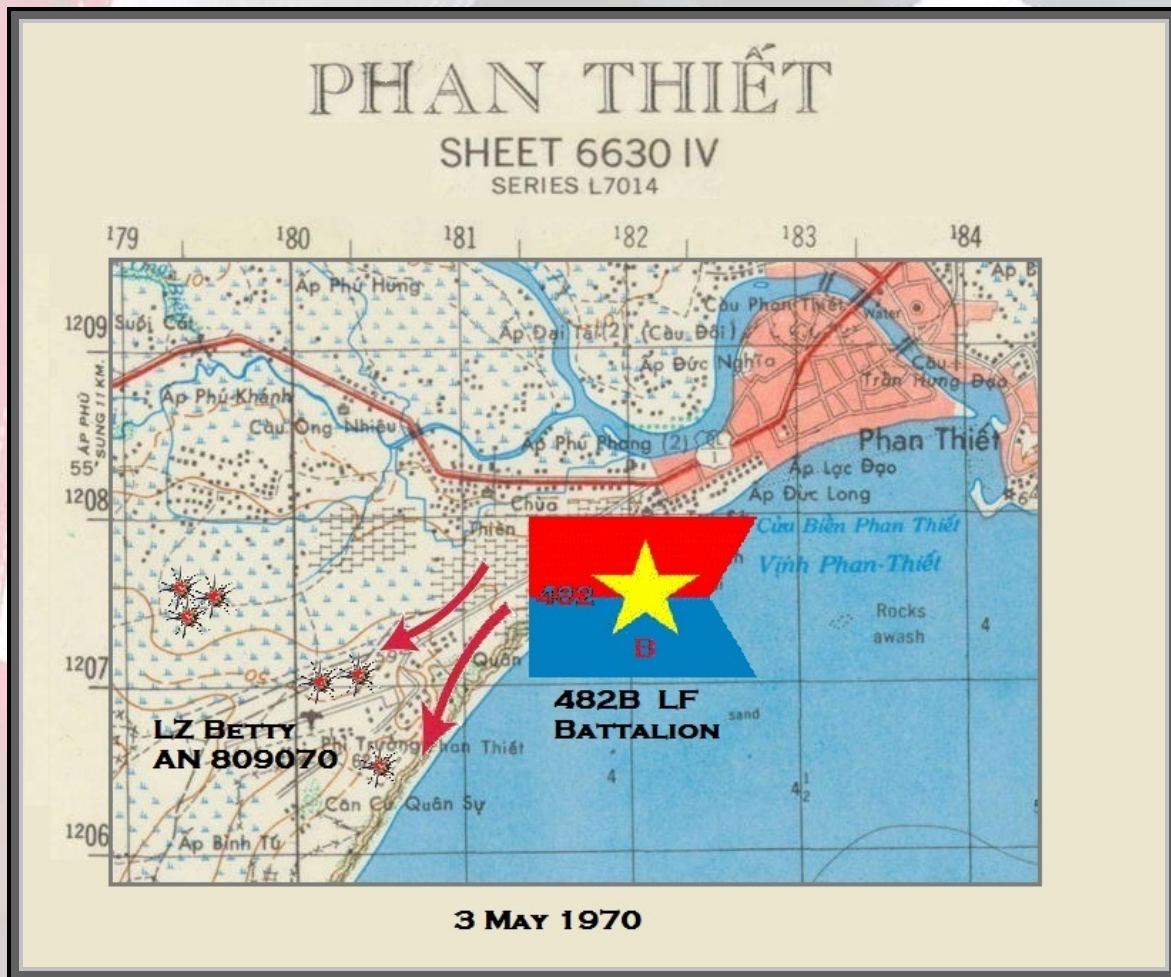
PHAN THIẾT
SHEET 6630 IV
SERIES L7014

179 180 181 182 183 184

1209 Suối Cát
Ấp Phú Hùng
Cầu Phan Thiết
Water
Ấp Đại Tài (2) (Cầu Đôi)
Ấp Đức Nghĩa
Cầu Trần Hưng Đạo
AP PHÚ SUNG 11 KM.
Ấp Phú Khánh
Cầu Ông Nhiêu
Ấp Phú Phong (2)
Phan Thiết
55'
Ấp Lạc Đạo
1208
Ấp Đức Long
Chùa
Thiên
Cửu Biển Phan Thiết
Vịnh Phan-Thiết
482
B
Rocks awash
4
1207
Quản
482B LF
Battalion
sand
LZ Betty
AN 809070
Phi Trường Phan Thiết
4
$4\frac{1}{2}$
Căn Cứ Quân Sự
1206
Ấp Bình Tú

3 May 1970